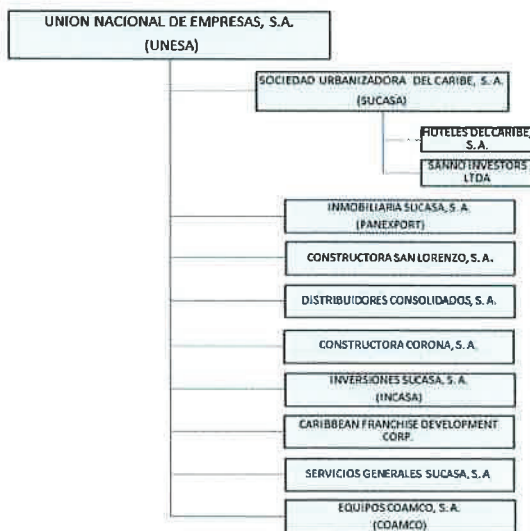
UNION NACIONAL DE EMPRESAS, S.A.
(UNESA)

SOCIEDAD URBANIZADORA DEL CARIBE, S. A.
(SUCASA)

HOTELES DEL CARIBE, S. A.

SANNO INVESTORS LTDA

INMOBILIARIA SUCASA, S. A.
(PANEXPORT)

CONSTRUCTORA SAN LORENZO, S. A.

DISTRIBUIDORES CONSOLIDADOS, S. A.

CONSTRUCTORA CORONA, S. A.

INVERSIONES SUCASA, S. A.
(INCASA)

CARIBBEAN FRANCHISE DEVELOPMENT CORP.

SERVICIOS GENERALES SUCASA, S.A

EQUIPOS COAMCO, S. A.
(COAMCO)